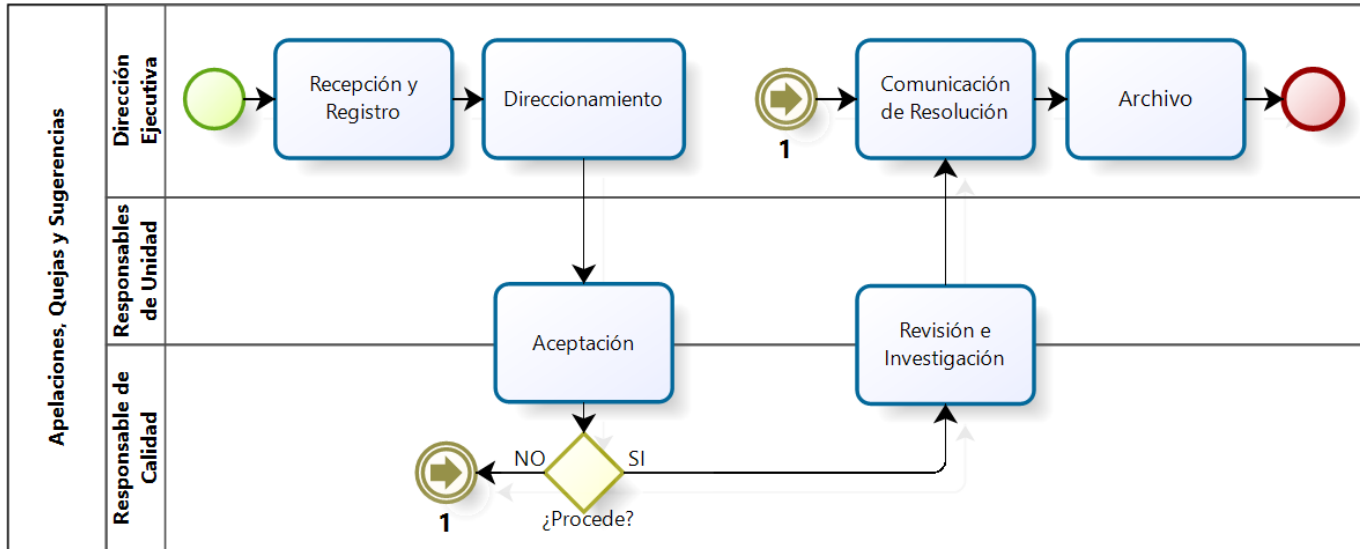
Apelaciones, Quejas y Sugerencias

Dirección Ejecutiva

Responsables de Unidad

Responsable de Calidad

Recepción y Registro

Direccionamiento

1

Comunicación de Resolución

Archivo

Aceptación

Revisión e Investigación

NO

SI

1

¿Procede?